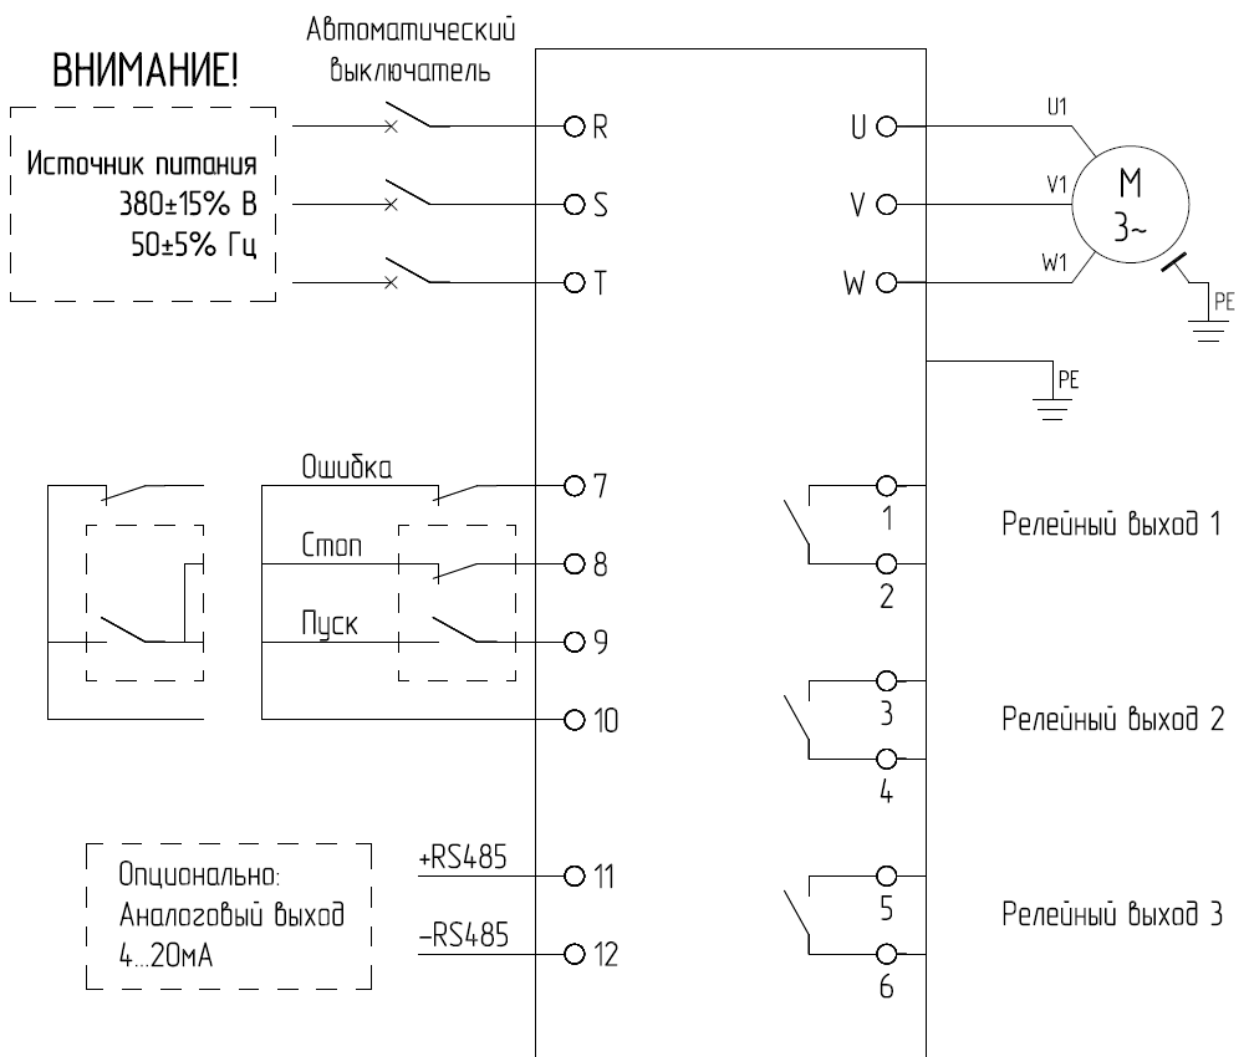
ВНИМАНИЕ!

Автоматический выключатель

Источник питания
380±15% В
50±5% Гц

R
S
T

U
V
W

U1
V1
W1

M
3~

PE

PE

Ошибка
7
Стоп
8
Пуск
9
10

1
2
Релейный выход 1

3
4
Релейный выход 2

Опционально:
Аналоговый выход
4...20мА

+RS485
11
-RS485
12

5
6
Релейный выход 3